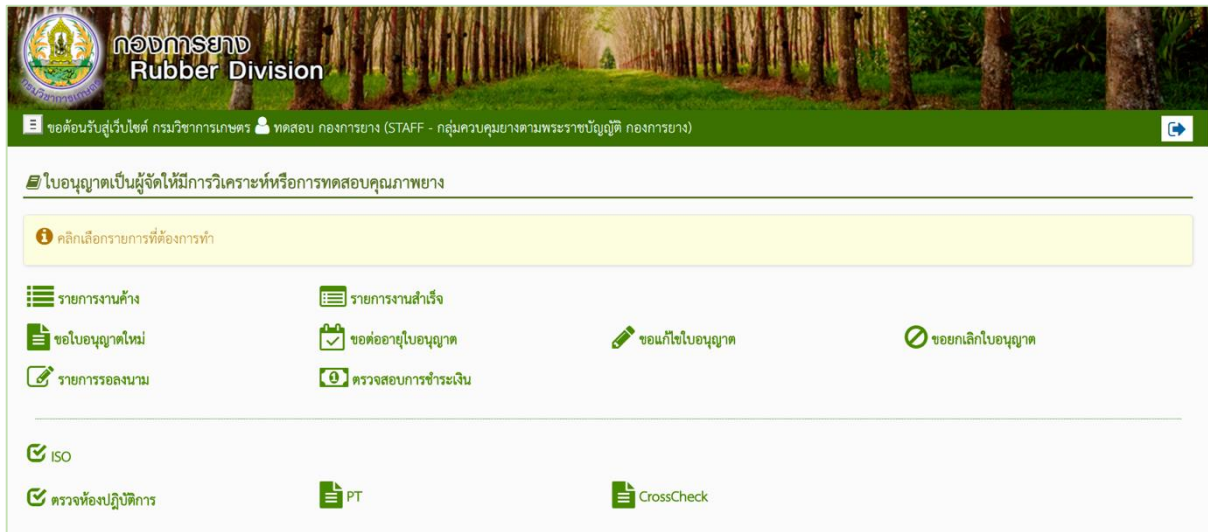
กองการยาง
Rubber Division

ขอต้อนรับสู่เว็บไซต์ กรมวิชาการเกษตร ทดสอบ กองการยาง (STAFF - กลุ่มควบคุมยางตามพระราชบัญญัติ กองการยาง)

ใบอนุญาตเป็นผู้จัดให้มีการวิเคราะห์หรือการทดสอบคุณภาพยาง

คลิกเลือกรายการที่ต้องการทำ

รายการงานค้าง
รายการงานสำเร็จ
ขอใบอนุญาตใหม่
ขอต่ออายุใบอนุญาต
ขอแก้ไขใบอนุญาต
ขอยกเลิกใบอนุญาต
รายการรอลงนาม
ตรวจสอบการชำระเงิน

ISO
ตรวจห้องปฏิบัติการ
PT
CrossCheck